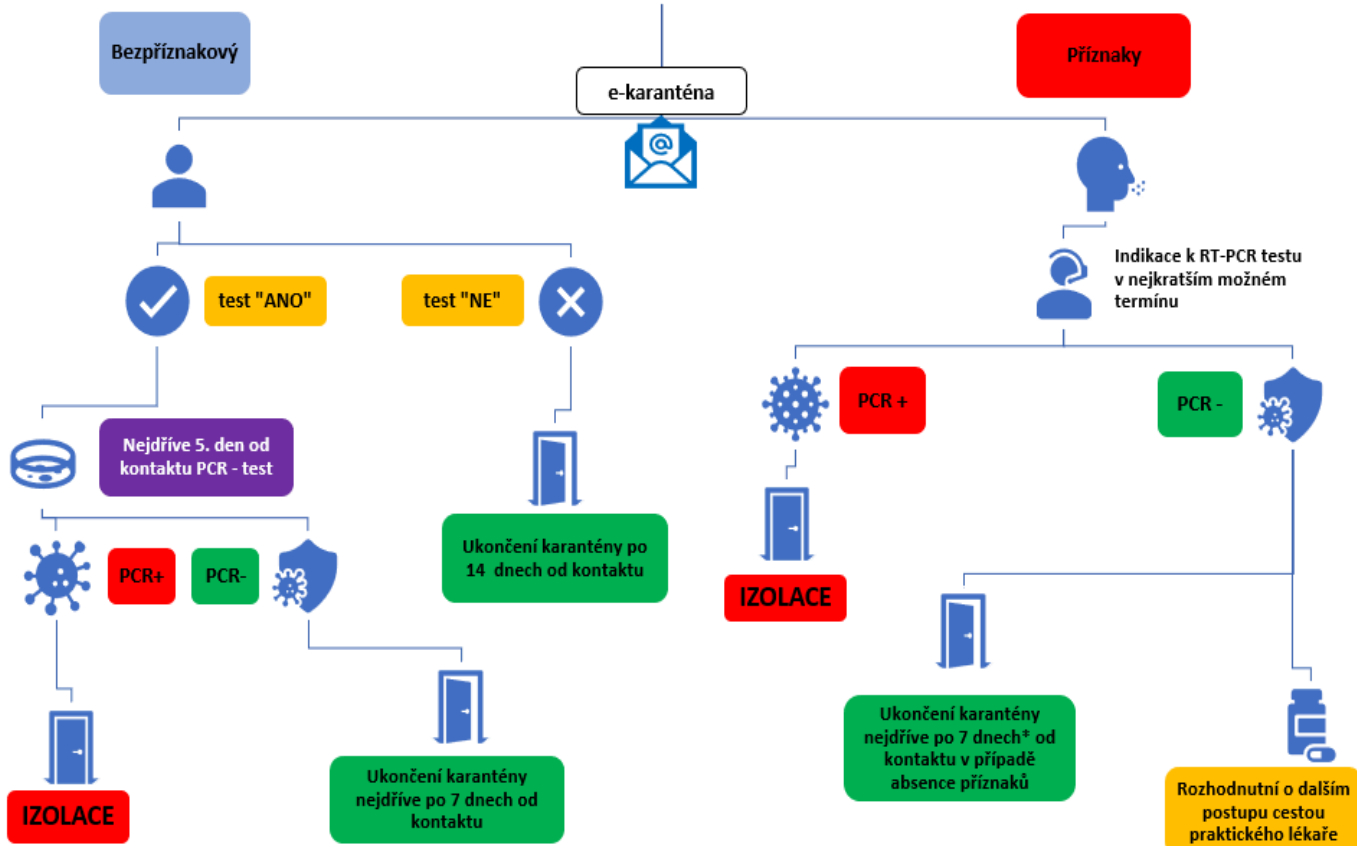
Bezpříznakový

e-karanténa

Příznaky

test "ANO"

test "NE"

Indikace k RT-PCR testu v nejkratším možném termínu

Nejdříve 5. den od kontaktu PCR - test

PCR +

PCR -

PCR+

PCR-

Ukončení karantény po 14 dnech od kontaktu

IZOLACE

Ukončení karantény nejdříve po 7 dnech od kontaktu

IZOLACE

Ukončení karantény nejdříve po 7 dnech* od kontaktu v případě absence příznaků

Rozhodnutní o dalším postupu cestou praktického lékaře